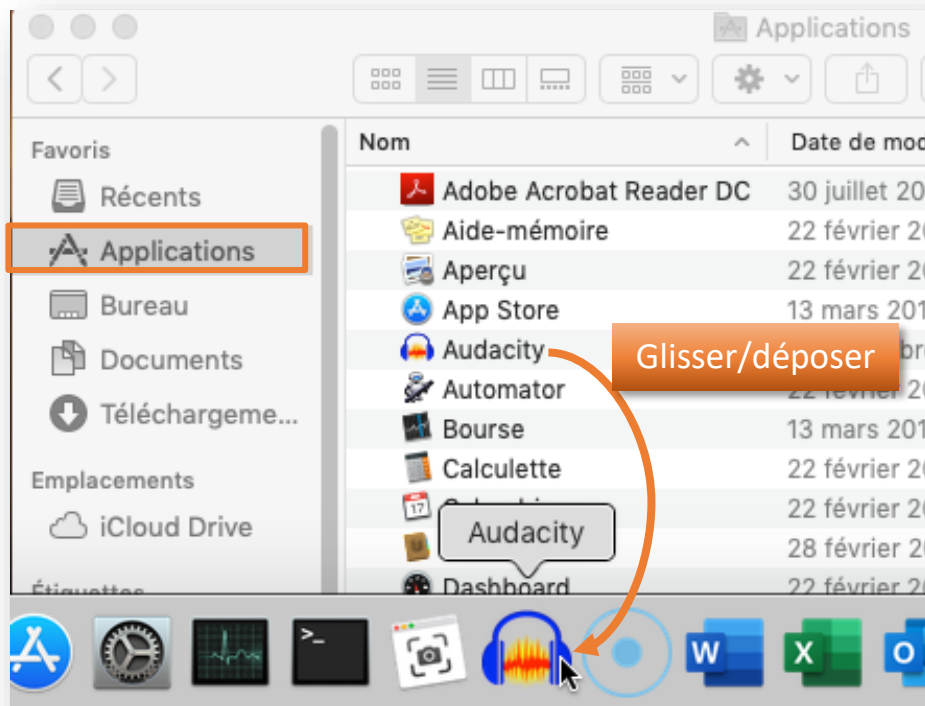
Applications

Favoris
Récents
Applications
Bureau
Documents
Téléchargeme...
Emplacements
iCloud Drive
Étiquettes

| Nom | Date de mod |
|---|---|
| Adobe Acrobat Reader DC | 30 juillet 20 |
| Aide-mémoire | 22 février 20 |
| Aperçu | 22 février 20 |
| App Store | 13 mars 201 |
| Audacity | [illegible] |
| Automator | 22 février 20 |
| Bourse | 13 mars 201 |
| Calculette | 22 février 20 |
| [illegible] | 22 février 20 |
| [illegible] | 28 février 20 |
| Dashboard | 22 février 20 |

Glisser/déposer

Audacity